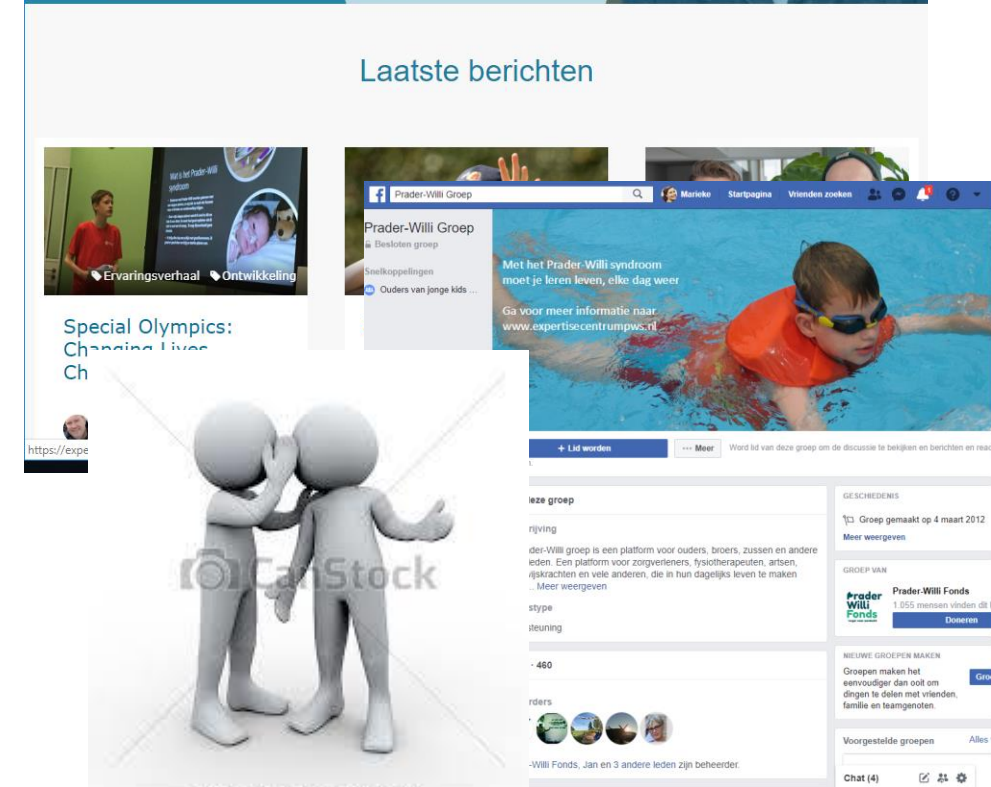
Laatste berichten

Wat is het Prader-Willi syndroom

Ervaringsverhaal Ontwikkeling

Special Olympics: Changing Lives Ch

https://expe

Prader-Willi Groep

Marieke Startpagina Vrienden zoeken

Prader-Willi Groep
Besloten groep

Snelkoppelingen
Ouders van jonge kids ...

Met het Prader-Willi syndroom moet je leren leven, elke dag weer

Ga voor meer informatie naar www.expertisecentrumpws.nl

+ Lid worden

··· Meer

Word lid van deze groep om de discussie te bekijken en berichten en reac

deze groep

rijving

der-Willi groep is een platform voor ouders, broers, zussen en andere leden. Een platform voor zorgverleners, fysiotherapeuten, artsen, wijskrachten en vele anderen, die in hun dagelijks leven te maken ... Meer weergeven

stype

steuning

- 460

rders

-Willi Fonds, Jan en 3 andere leden zijn beheerder.

GESCHIEDENIS

Groep gemaakt op 4 maart 2012

Meer weergeven

GROEP VAN

Prader-Willi Fonds

1.055 mensen vinden dit l

Doneren

Prader Willi Fonds

NIEUWE GROEPEN MAKEN

Groepen maken het eenvoudiger dan ooit om dingen te delen met vrienden, familie en teamgenoten.

Gro

Voorgestelde groepen

Alles

Chat (4)

CanStock